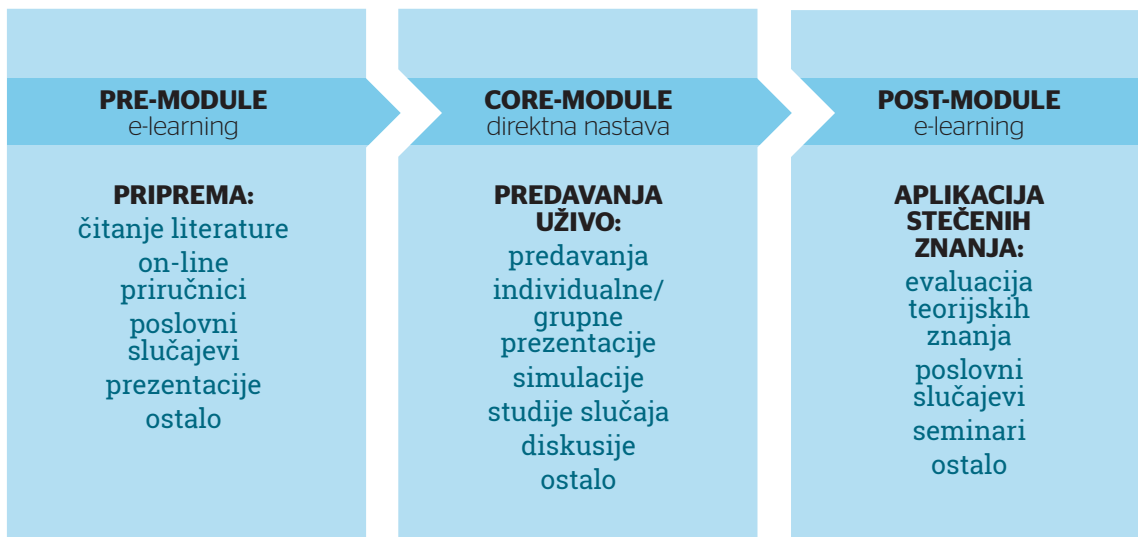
PRE-MODULE
e-learning

PRIPREMA:
čitanje literature
on-line priručnici
poslovni slučajevi
prezentacije
ostalo

CORE-MODULE
direktna nastava

PREDAVANJA UŽIVO:
predavanja
individualne/grupne prezentacije
simulacije
studije slučaja
diskusije
ostalo

POST-MODULE
e-learning

APLIKACIJA STEČENIH ZNANJA:
evaluacija teorijskih znanja
poslovni slučajevi
seminari
ostalo